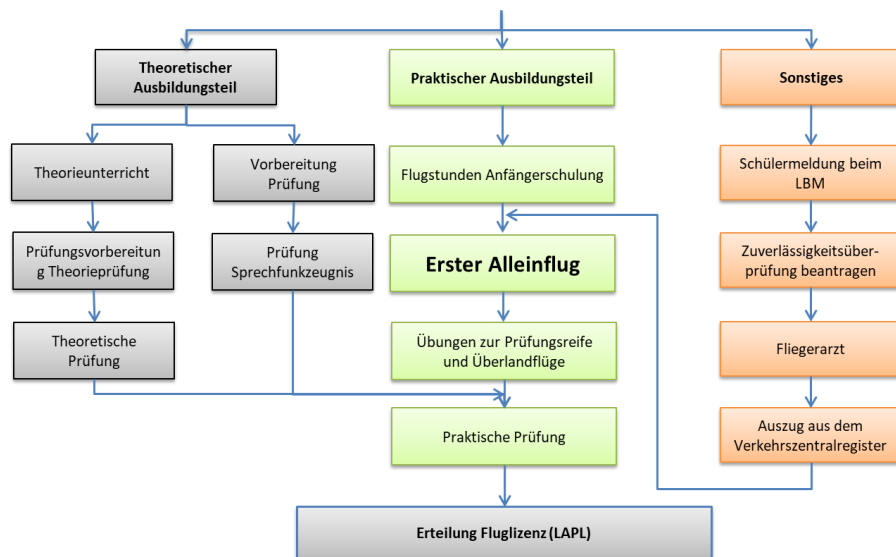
Theoretischer Ausbildungsteil

Praktischer Ausbildungsteil

Sonstiges

Theorieunterricht

Vorbereitung Prüfung

Prüfungsvorbereitung Theorieprüfung

Prüfung Sprechfunkzeugnis

Theoretische Prüfung

Flugstunden Anfängerschulung

Erster Alleinflug

Übungen zur Prüfungsreife und Überlandflüge

Praktische Prüfung

Schülermeldung beim LBM

Zuverlässigkeitsüberprüfung beantragen

Fliegerarzt

Auszug aus dem Verkehrszentralregister

Erteilung Fluglizenz (LAPL)